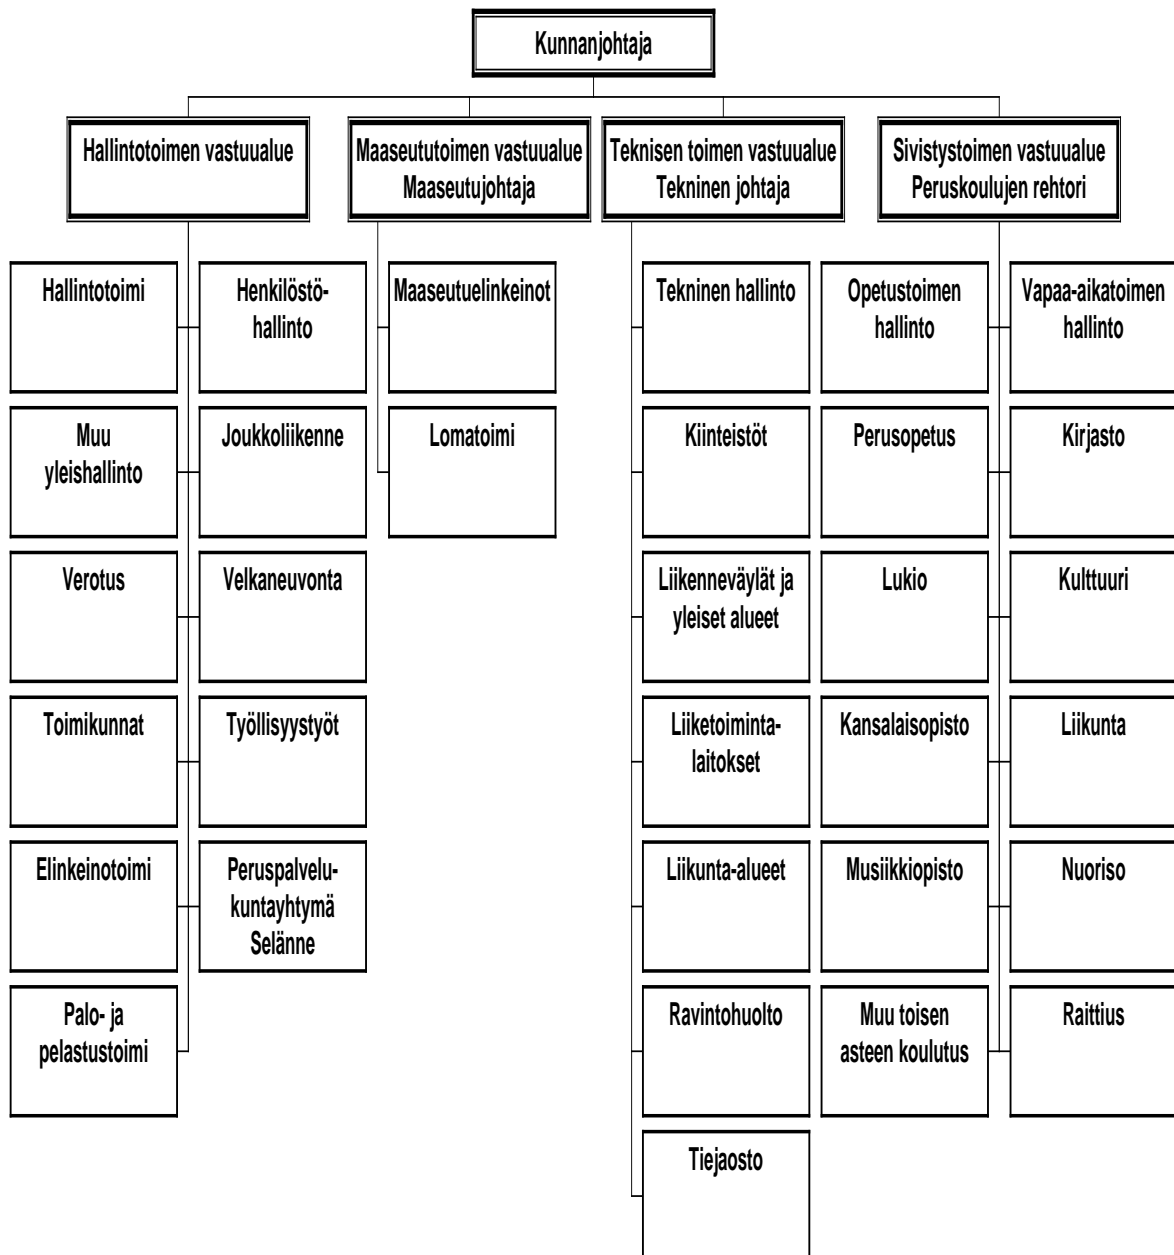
Kunnanjohtaja

Hallintotoimen vastuualue

Hallintotoimi

Muu yleishallinto

Verotus

Toimikunnat

Elinkeinotoimi

Palo- ja pelastustoimi

Henkilöstöhallinto

Joukkoliikenne

Velkaneuvonta

Työllisyystyöt

Peruspalvelukuntayhtymä Selänne

Maaseututoimen vastuualue
Maaseutujohtaja

Maaseutuelinkeinot

Lomatoimi

Teknisen toimen vastuualue
Tekninen johtaja

Tekninen hallinto

Kiinteistöt

Liikenneväylät ja yleiset alueet

Liiketoimintalaitokset

Liikunta-alueet

Ravintohuolto

Tiejaosto

Sivistystoimen vastuualue
Peruskoulujen rehtori

Opetustoimen hallinto

Perusopetus

Lukio

Kansalaisopisto

Musiikkiopisto

Muu toisen asteen koulutus

Vapaa-aikatoimen hallinto

Kirjasto

Kulttuuri

Liikunta

Nuoriso

Raittius